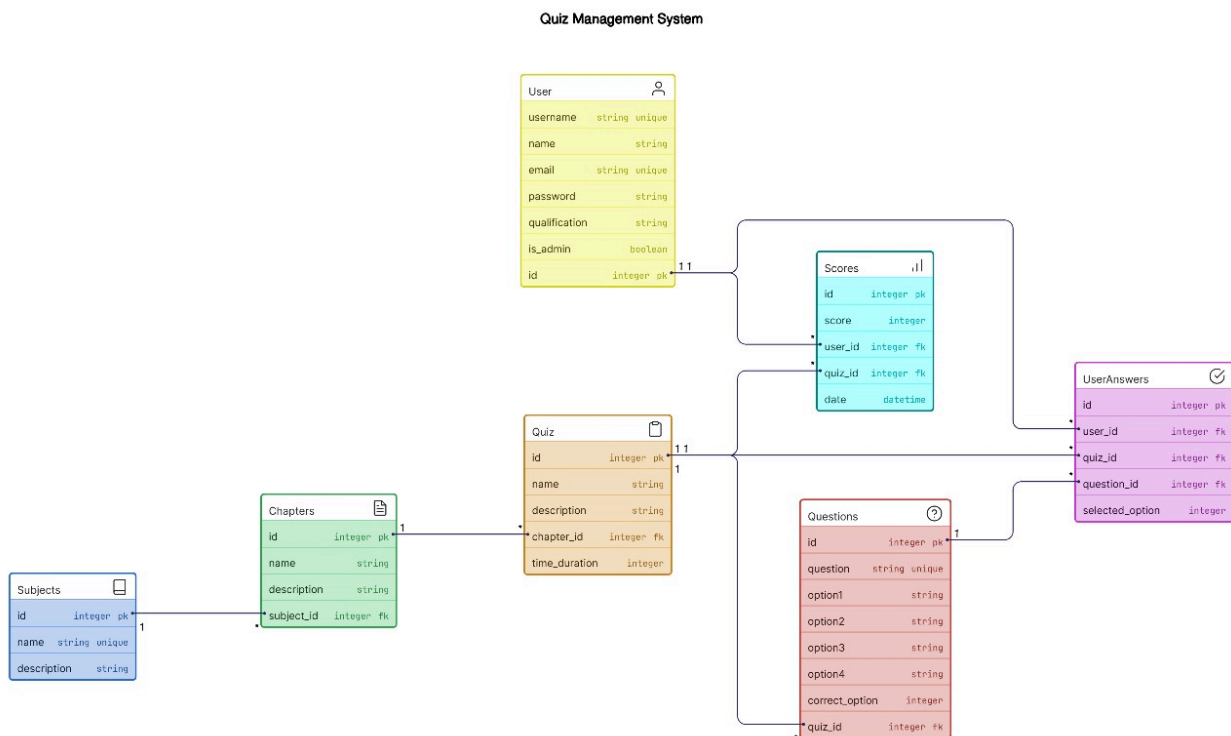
Quiz Management System

| User | |
|---|---|
| username | string unique |
| name | string |
| email | string unique |
| password | string |
| qualification | string |
| is_admin | boolean |
| id | integer pk |

1 1

| Scores | |
|---|---|
| id | integer pk |
| score | integer |
| user_id | integer fk |
| quiz_id | integer fk |
| date | datetime |

| UserAnswers | |
|---|---|
| id | integer pk |
| user_id | integer fk |
| quiz_id | integer fk |
| question_id | integer fk |
| selected_option | integer |

| Quiz | |
|---|---|
| id | integer pk |
| name | string |
| description | string |
| chapter_id | integer fk |
| time_duration | integer |

1 1
1

| Chapters | |
|---|---|
| id | integer pk |
| name | string |
| description | string |
| subject_id | integer fk |

1

| Questions | |
|---|---|
| id | integer pk |
| question | string unique |
| option1 | string |
| option2 | string |
| option3 | string |
| option4 | string |
| correct_option | integer |
| quiz_id | integer fk |

1

| Subjects | |
|---|---|
| id | integer pk |
| name | string unique |
| description | string |

1